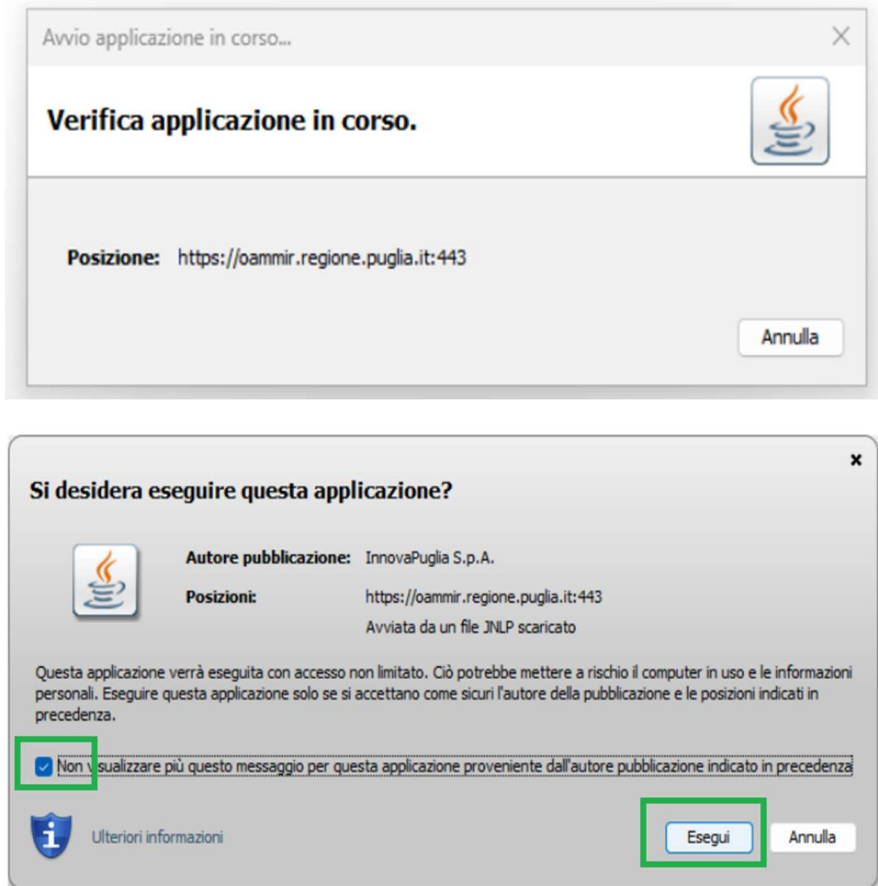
Avvio applicazione in corso...

Verifica applicazione in corso.

Posizione: https://oammir.regione.puglia.it:443

Annulla

Si desidera eseguire questa applicazione?

Autore pubblicazione: InnovaPuglia S.p.A.

Posizioni: https://oammir.regione.puglia.it:443

Avviata da un file JNLP scaricato

Questa applicazione verrà eseguita con accesso non limitato. Ciò potrebbe mettere a rischio il computer in uso e le informazioni personali. Eseguire questa applicazione solo se si accettano come sicuri l'autore della pubblicazione e le posizioni indicati in precedenza.

Non visualizzare più questo messaggio per questa applicazione proveniente dall'autore pubblicazione indicato in precedenza

Ulteriori informazioni

Esegui

Annulla